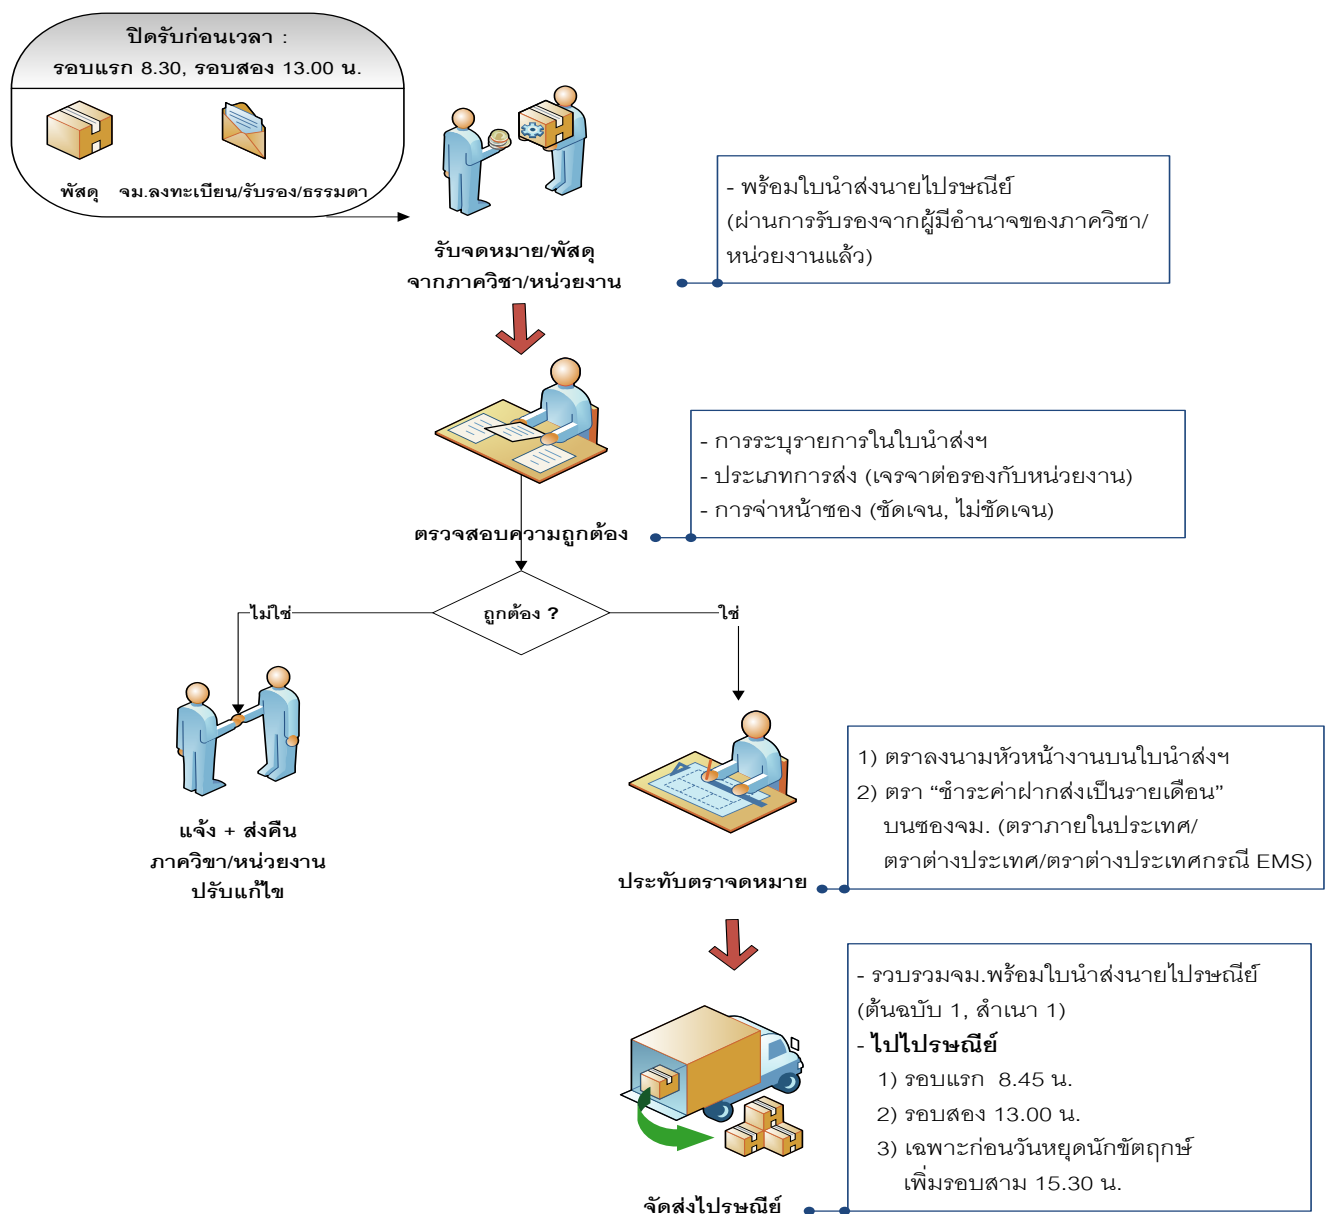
ปิดรับก่อนเวลา :
รอบแรก 8.30, รอบสอง 13.00 น.

พัสดุ จม.ลงทะเบียน/รับรอง/ธรรมดา

รับจดหมาย/พัสดุ
จากภาควิชา/หน่วยงาน

- พร้อมใบนำส่งนายไปรษณีย์
(ผ่านการรับรองจากผู้มีอำนาจของภาควิชา/
หน่วยงานแล้ว)

ตรวจสอบความถูกต้อง

- การระบุรายการในใบนำส่งฯ
- ประเภทการส่ง (เจรจาต่อรองกับหน่วยงาน)
- การจ่าหน้าซอง (ชัดเจน, ไม่ชัดเจน)

ถูกต้อง ?

ไม่ใช่

ใช่

แจ้ง + ส่งคืน
ภาควิชา/หน่วยงาน
ปรับแก้ไข

ประทับตราจดหมาย

1) ตราลงนามหัวหน้างานบนใบนำส่งฯ
2) ตรา “ชำระค่าฝากส่งเป็นรายเดือน”
บนซองจม. (ตราภายในประเทศ/
ตราต่างประเทศ/ตราต่างประเทศกรณี EMS)

จัดส่งไปรษณีย์

- รวบรวมจม.พร้อมใบนำส่งนายไปรษณีย์
(ต้นฉบับ 1, สำเนา 1)
- ไปไปรษณีย์
1) รอบแรก 8.45 น.
2) รอบสอง 13.00 น.
3) เฉพาะก่อนวันหยุดนักขัตฤกษ์
เพิ่มรอบสาม 15.30 น.